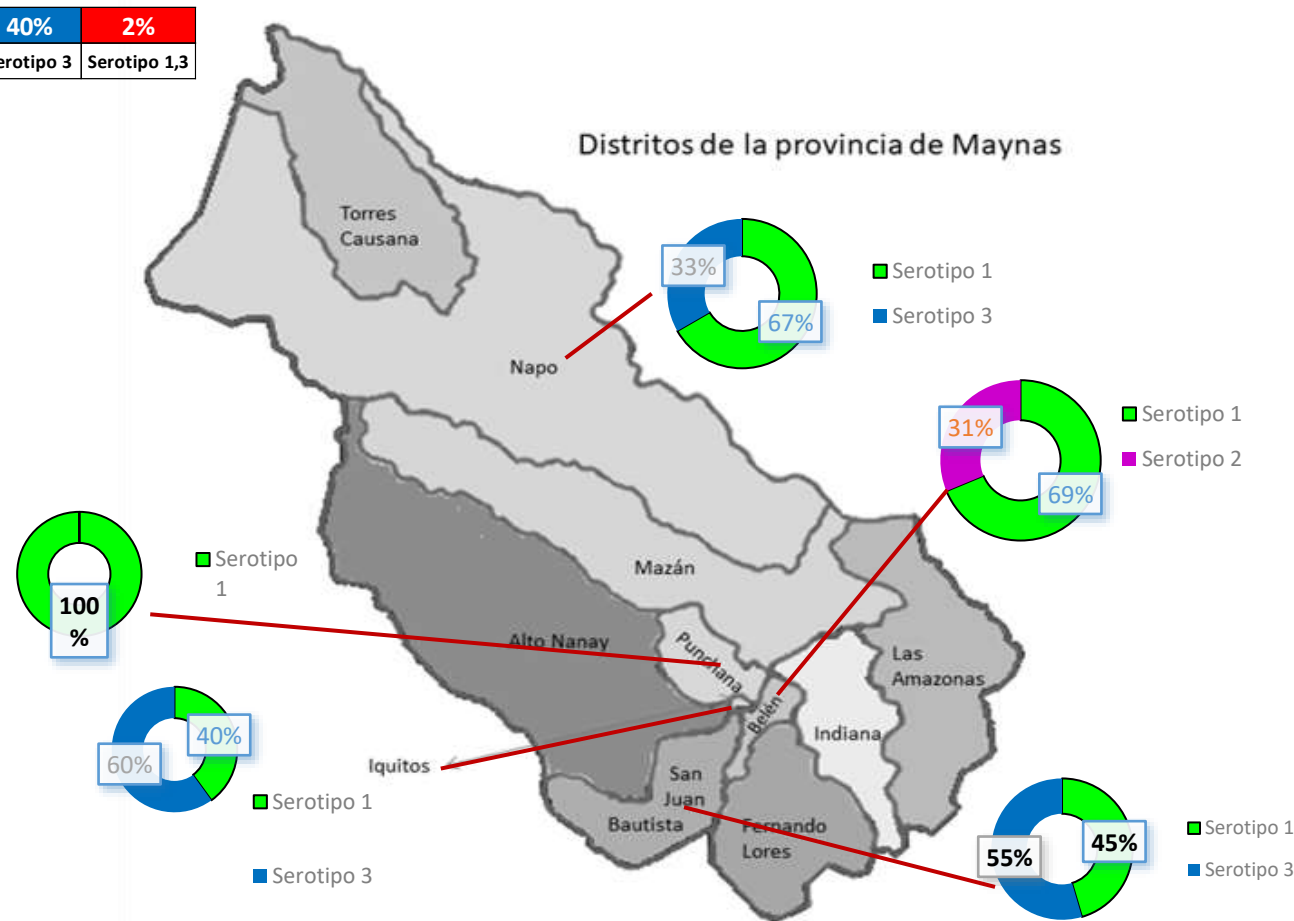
| 40% | 2% |
|---|---|
| erotipo 3 | Serotipo 1,3 |

Distritos de la provincia de Maynas

Torres Causana

33%
67%
Serotipo 1
Serotipo 3

Napo

31%
69%
Serotipo 1
Serotipo 2

100 %
Serotipo 1

Mazán

Alto Nanay

Punchana

Las Amazonas

Belén

Indiana

40%
60%
Serotipo 1
Serotipo 3

Iquitos

San Juan

Bautista

Fernando Lores

55%
45%
Serotipo 1
Serotipo 3